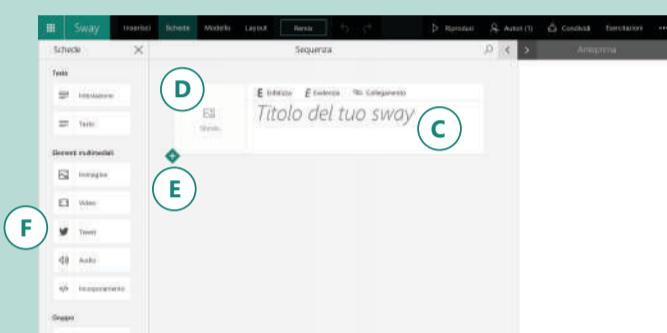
Sway Inserisci Schede Modello Layout Remix Riproduci Autori (1) Condividi Esercitazioni

Schede

Sequenza

Anteprima

Testo

Intestazione

Testo

Elementi multimediali

Immagine

Video

Tweet

Audio

Incorporamento

Gruppo

D

Sfondo

Enfatizza Evidenzia Collegamento

Titolo del tuo sway

C

E

F